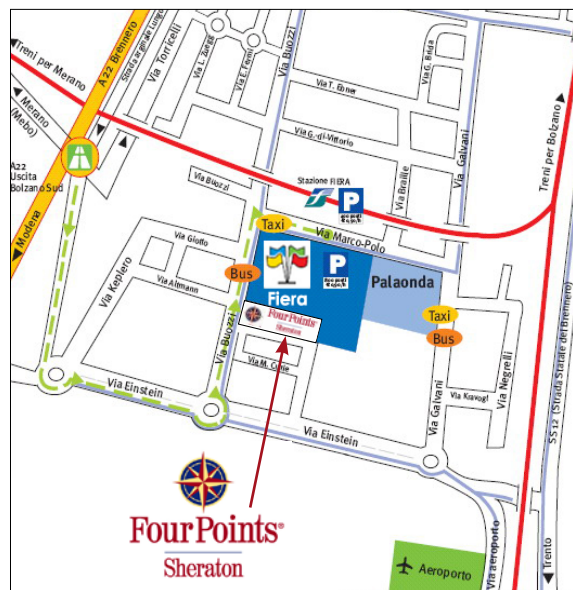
Treni per Merano
A22 Brennero
Strada argine del Lungo
Via Torricelli
Via L. Zuegg
Via E. Fermi
Via Buozzi
Via T. Ebner
Via G. Di Vittorio
Via G. Galvani
Via L. Brida
Merano (Mebo)
A22 Uscita Bolzano Sud
Stazione FIERA
P
Via Buozzi
Via Braille
Via Galvani
Treni per Bolzano
Modena
Via Giotto
Taxi
Via Marco-Polo
Via Altmann
Bus
Fiera
P
Palaonda
Via Keplero
Taxi
Bus
Four Points Sheraton
Via Buozzi
Via M. Curie
Via Galvani
Via Negrelli
Via Einstein
Via Kravogl
SS12 (Strada Statale del Brennero)
Via Einstein
Four Points Sheraton
Via aeroporto
Aeroporto
Trento